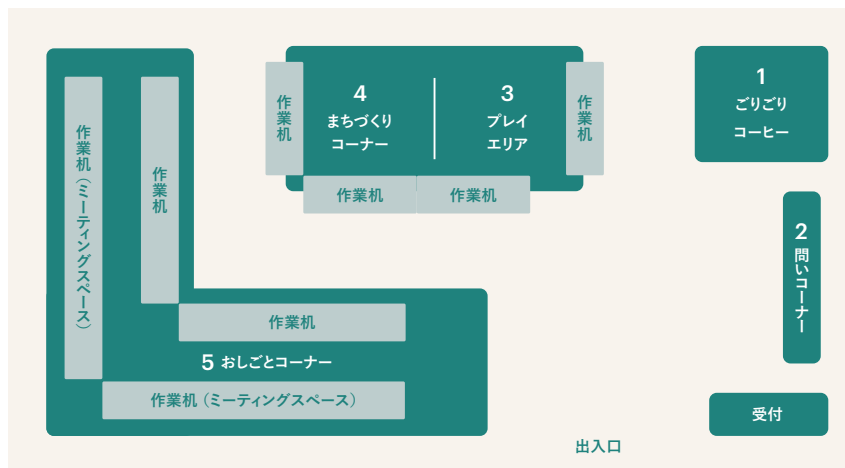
作業机（ミーティングスペース）

作業机

作業机

4
まちづくり
コーナー

3
プレイ
エリア

作業机

作業机

作業机

1
ごりごり
コーヒー

2
問いコーナー

作業机

5 おしごとコーナー

作業机（ミーティングスペース）

受付

出入口